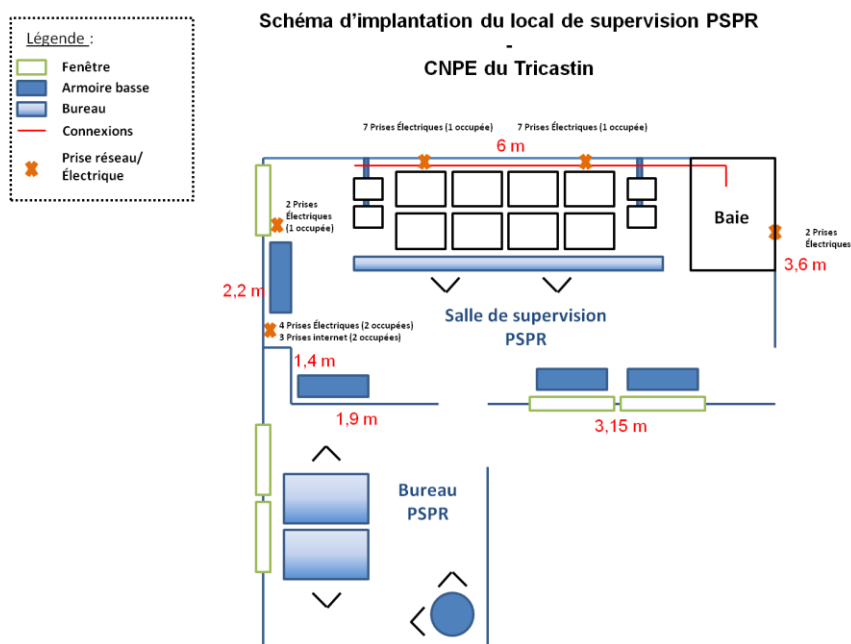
Légende :
Fenêtre
Armoire basse
Bureau
Connexions
Prise réseau/ Électrique

Schéma d'implantation du local de supervision PSPR
-
CNPE du Tricastin

7 Prises Électriques (1 occupée)
7 Prises Électriques (1 occupée)
6 m
Baie
2 Prises Électriques (1 occupée)
2 Prises Électriques
3,6 m
2,2 m
4 Prises Électriques (2 occupées)
3 Prises internet (2 occupées)
Salle de supervision PSPR
1,4 m
1,9 m
3,15 m
Bureau PSPR